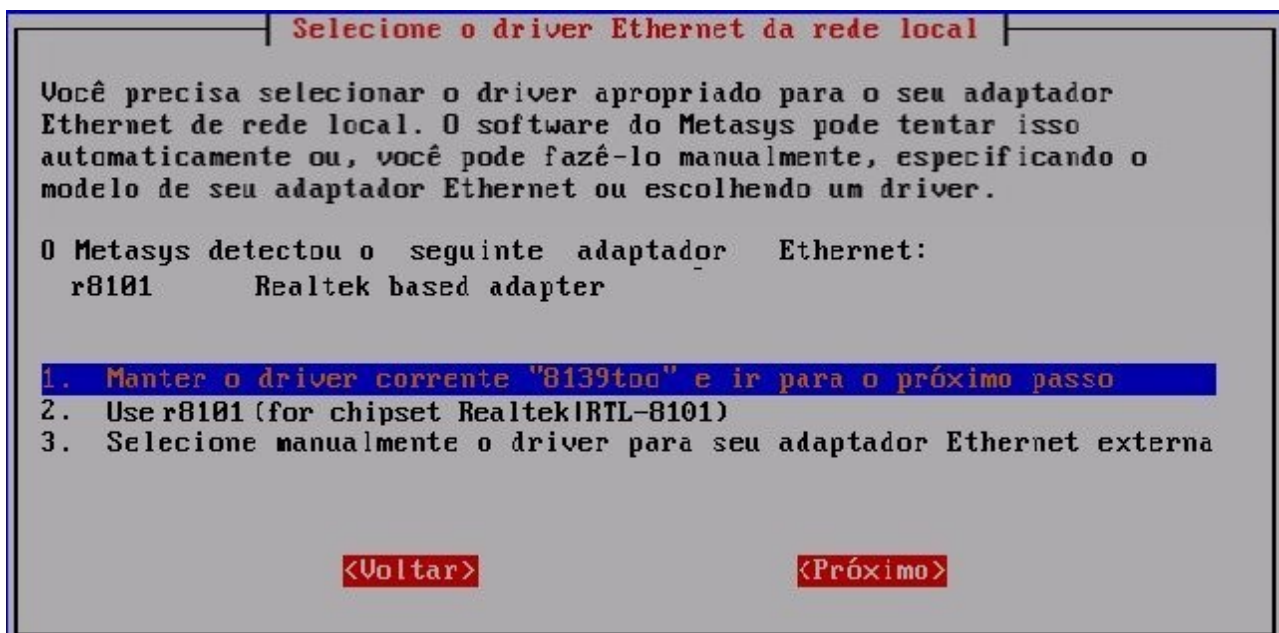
Selecione o driver Ethernet da rede local

Você precisa selecionar o driver apropriado para o seu adaptador Ethernet de rede local. O software do Metasys pode tentar isso automaticamente ou, você pode fazê-lo manualmente, especificando o modelo de seu adaptador Ethernet ou escolhendo um driver.

O Metasys detectou o seguinte adaptador Ethernet:
r8101 Realtek based adapter

1. Manter o driver corrente "8139too" e ir para o próximo passo
2. Use r8101 (for chipset Realtek|RTL-8101)
3. Selecione manualmente o driver para seu adaptador Ethernet externa

<Voltar> <Próximo>